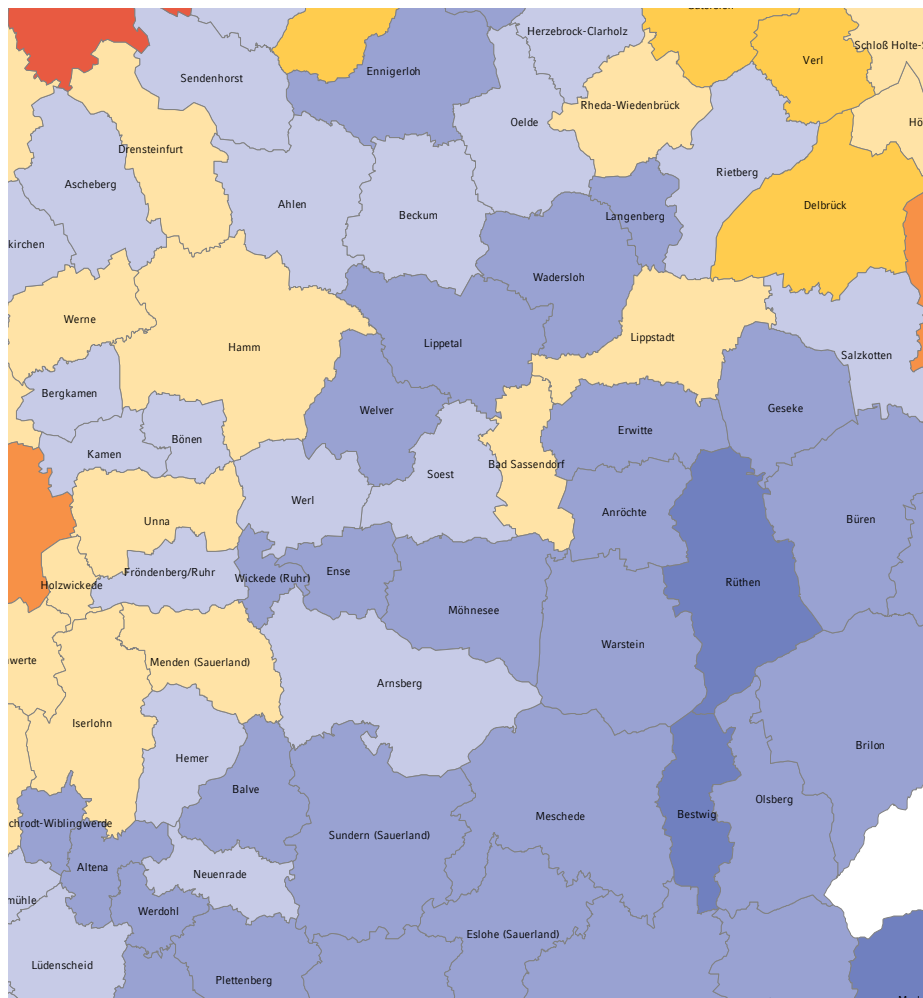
Herzebrock-Clarholz
Schloß Holte-
Sendenhorst
Ennigerloh
Verl
Rheda-Wiedenbrück
Oelde
Hö
Drensteinfurt
Rietberg
Ascheberg
Ahlen
Beckum
Delbrück
Langenberg
kirchen
Wadersloh
Werne
Lippstadt
Hamm
Lippetal
Salzkotten
Bergkamen
Welver
Geseke
Erwitte
Bönen
Kamen
Soest
Bad Sassendorf
Werl
Unna
Anröchte
Büren
Fröndenberg/Ruhr
Wickede (Ruhr)
Ense
Rüthen
Holzwickede
Möhnesee
Warstein
nwerte
Menden (Sauerland)
Arnsberg
Iserlohn
Hemer
Brilon
Balve
Olsberg
Bestwig
chrodt-Wiblingwerde
Meschede
Sundern (Sauerland)
Altena
Neuenrade
mühle
Werdohl
Eslohe (Sauerland)
Lüdenscheid
Plettenberg